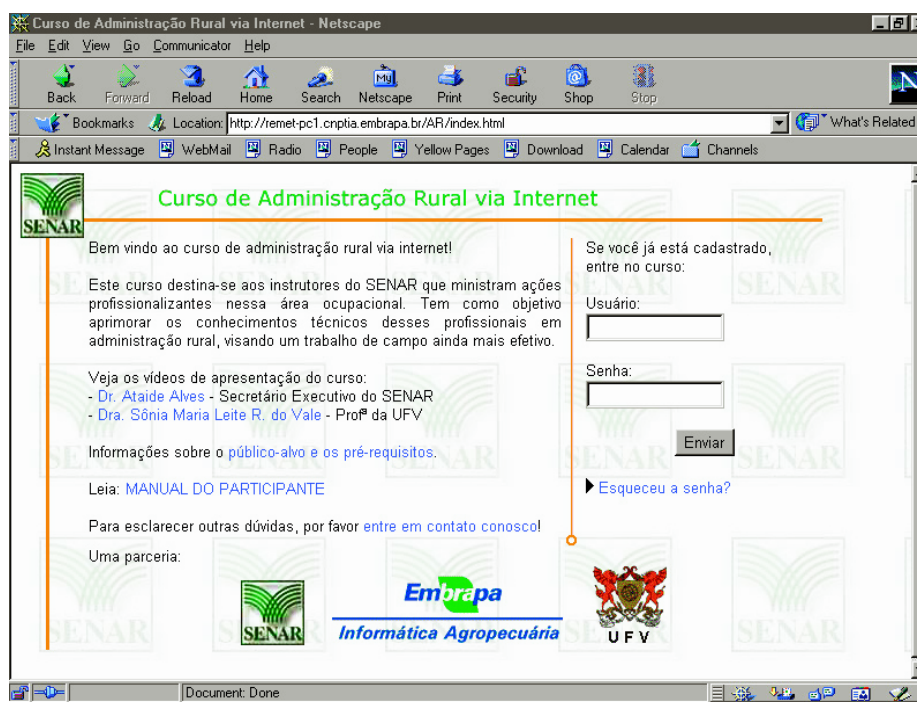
Curso de Administração Rural via Internet - Netscape

File Edit View Go Communicator Help

Back Forward Reload Home Search Netscape Print Security Shop Stop

Bookmarks Location: http://remet-pc1.cnptia.embrapa.br/AR/index.html What's Related

Instant Message WebMail Radio People Yellow Pages Download Calendar Channels

SENAR

Curso de Administração Rural via Internet

Bem vindo ao curso de administração rural via internet!

Este curso destina-se aos instrutores do SENAR que ministram ações profissionalizantes nessa área ocupacional. Tem como objetivo aprimorar os conhecimentos técnicos desses profissionais em administração rural, visando um trabalho de campo ainda mais efetivo.

Veja os vídeos de apresentação do curso:
- Dr. Ataide Alves - Secretário Executivo do SENAR
- Dra. Sônia Maria Leite R. do Vale - Profª da UFV

Informações sobre o público-alvo e os pré-requisitos.

Leia: MANUAL DO PARTICIPANTE

Para esclarecer outras dúvidas, por favor entre em contato conosco!

Uma parceria:

Se você já está cadastrado, entre no curso:

Usuário:

Senha:

Enviar

Esqueceu a senha?

SENAR

Embrapa
Informática Agropecuária

UFV

Document: Done